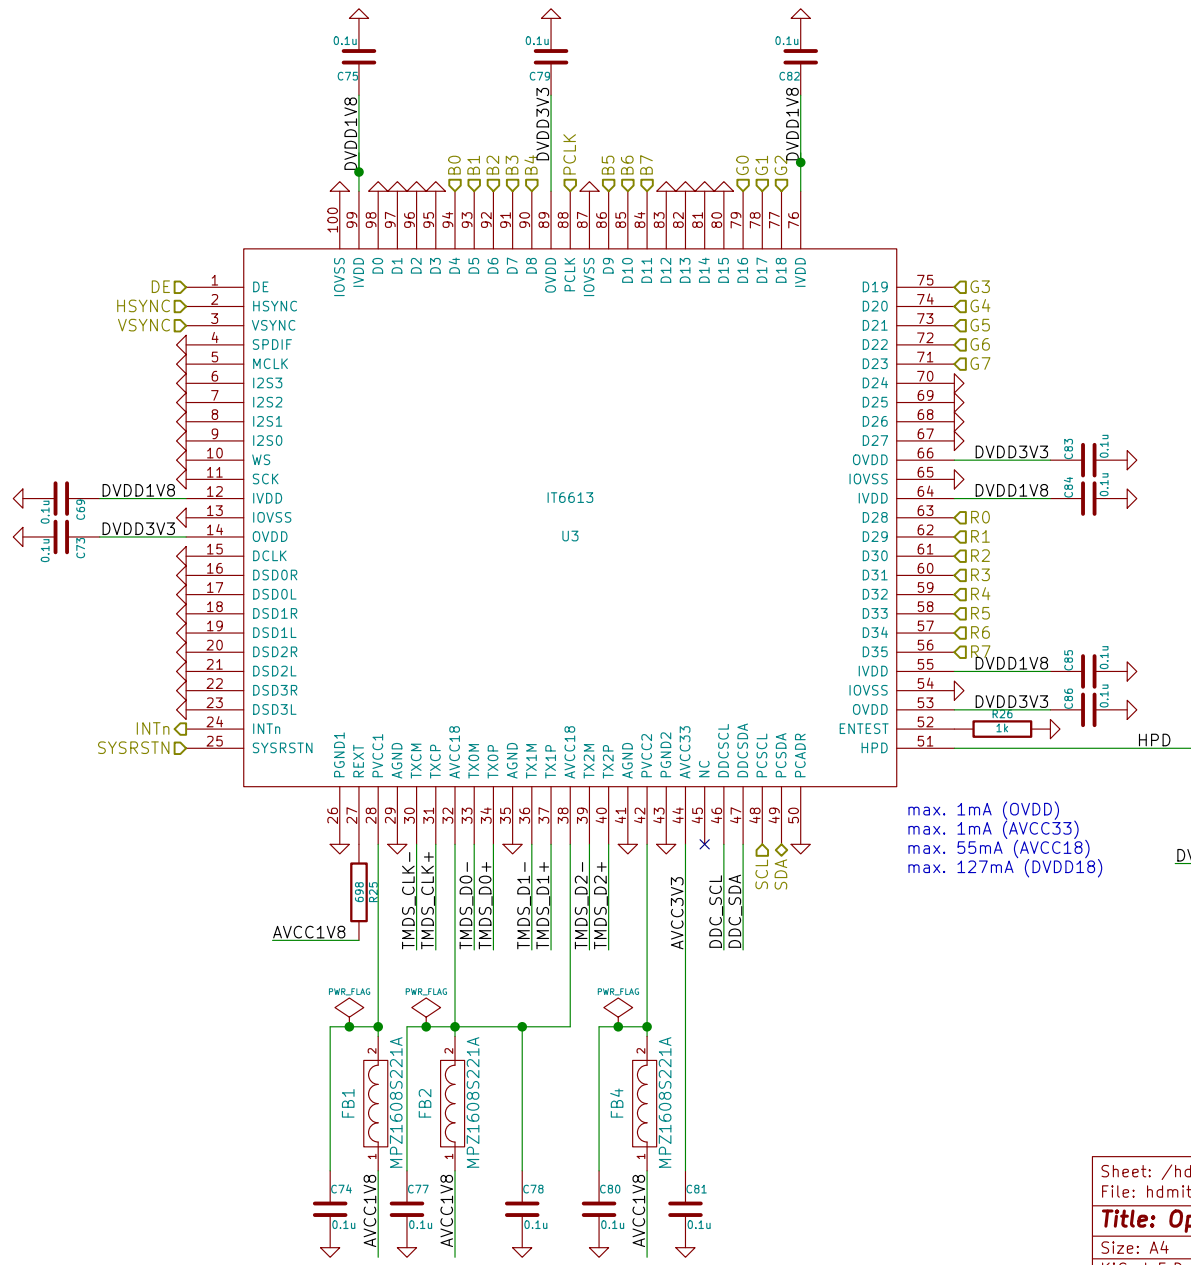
0.1u
C75
DVDD1V8
0.1u
C79
DVDD3V3
0.1u
C82
DVDD1V8
B0 B1 B2 B3 B4 PCLK B5 B6 B7 G0 G1 G2
100 99 98 97 96 95 94 93 92 91 90 89 88 87 86 85 84 83 82 81 80 79 78 77 76
IOVSS IVDD D0 D1 D2 D3 D4 D5 D6 D7 D8 OVDD PCLK IOVSS D9 D10 D11 D12 D13 D14 D15 D16 D17 D18 IVDD

DE 1 DE
HSYNC 2 HSYNC
VSYNC 3 VSYNC
4 SPDIF
5 MCLK
6 I2S3
7 I2S2
8 I2S1
9 I2S0
10 WS
11 SCK
0.1u C69 DVDD1V8 12 IVDD
13 IOVSS
0.1u C73 DVDD3V3 14 OVDD
15 DCLK
16 DSD0R
17 DSD0L
18 DSD1R
19 DSD1L
20 DSD2R
21 DSD2L
22 DSD3R
23 DSD3L
INTn 24 INTn
SYSRSTN 25 SYSRSTN

IT6613
U3

D19 75 G3
D20 74 G4
D21 73 G5
D22 72 G6
D23 71 G7
D24 70
D25 69
D26 68
D27 67
OVDD 66 DVDD3V3 C83 0.1u
IOVSS 65
IVDD 64 DVDD1V8 C84 0.1u
D28 63 R0
D29 62 R1
D30 61 R2
D31 60 R3
D32 59 R4
D33 58 R5
D34 57 R6
D35 56 R7
IVDD 55 DVDD1V8 C85 0.1u
IOVSS 54
OVDD 53 DVDD3V3 C86 0.1u
ENTEST 52 R26 1k
HPD 51 HPD

PGND1 REXT PVCC1 AGND TXCM TXCP AVCC18 TX0M TX0P AGND TX1M TX1P AVCC18 TX2M TX2P AGND PGND2 PVCC2 AVCC33 NC DDCSCL DDCSDA PCSCL PCSDA PCADR
26 27 28 29 30 31 32 33 34 35 36 37 38 39 40 41 42 43 44 45 46 47 48 49 50

698 R25
AVCC1V8
TMDS_CLK- TMDS_CLK+ TMDS_D0- TMDS_D0+ TMDS_D1- TMDS_D1+ TMDS_D2- TMDS_D2+ AVCC3V3 DDC_SCL DDC_SDA SCL SDA

max. 1mA (OVDD)
max. 1mA (AVCC33)
max. 55mA (AVCC18)
max. 127mA (DVDD18)

DV

PWR_FLAG PWR_FLAG PWR_FLAG
FB1 MPZ1608S221A 2 1
FB2 MPZ1608S221A 2 1
FB4 MPZ1608S221A 2 1
C74 0.1u AVCC1V8
C77 0.1u AVCC1V8
C78 0.1u
C80 0.1u AVCC1V8
C81 0.1u

Sheet: /hd
File: hdmit
Title: Op
Size: A4